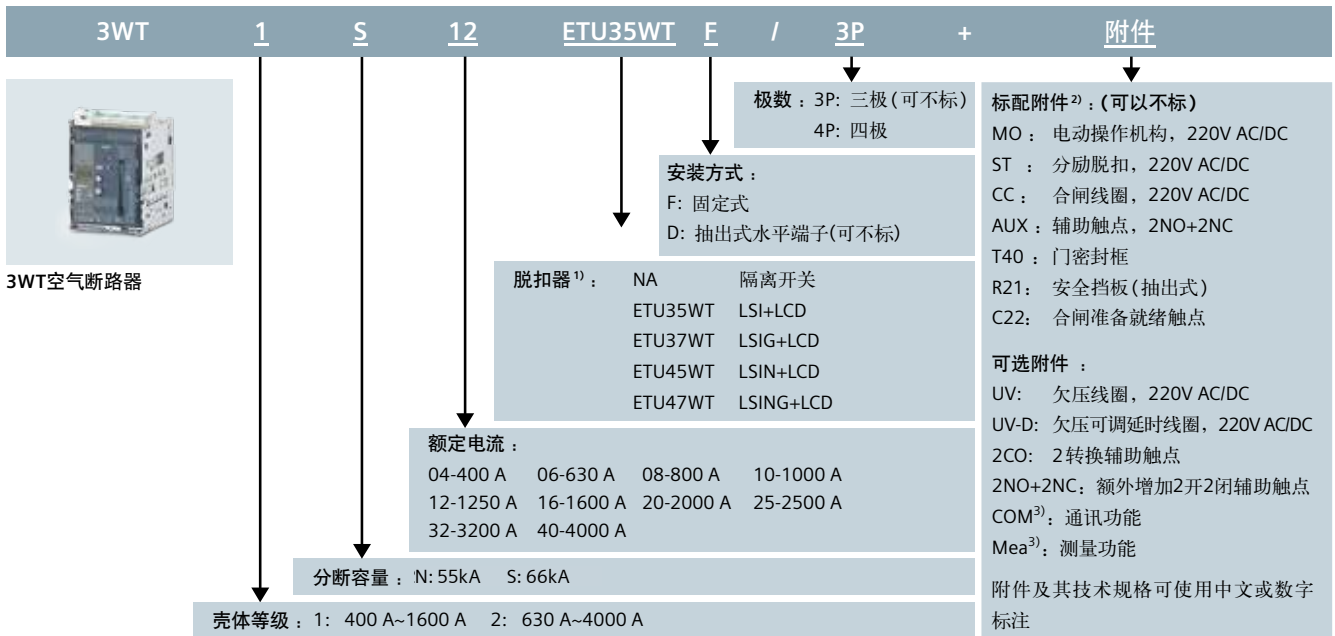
3WT 1 S 12 ETU35WT F / 3P + 附件

3WT空气断路器

极数：3P: 三极(可不标)
4P: 四极

安装方式：
F: 固定式
D: 抽出式水平端子(可不标)

脱扣器$^{1)}$：

| NA | 隔离开关 |
|---|---|
| ETU35WT | LSI+LCD |
| ETU37WT | LSIG+LCD |
| ETU45WT | LSIN+LCD |
| ETU47WT | LSING+LCD |

额定电流：
04-400 A 06-630 A 08-800 A 10-1000 A
12-1250 A 16-1600 A 20-2000 A 25-2500 A
32-3200 A 40-4000 A

分断容量：N: 55kA S: 66kA

壳体等级：1: 400 A~1600 A 2: 630 A~4000 A

标配附件$^{2)}$：(可以不标)
MO： 电动操作机构，220V AC/DC
ST ： 分励脱扣，220V AC/DC
CC： 合闸线圈，220V AC/DC
AUX：辅助触点，2NO+2NC
T40：门密封框
R21： 安全挡板(抽出式)
C22： 合闸准备就绪触点

可选附件 ：
UV: 欠压线圈，220V AC/DC
UV-D: 欠压可调延时线圈，220V AC/DC
2CO: 2转换辅助触点
2NO+2NC：额外增加2开2闭辅助触点
COM$^{3)}$：通讯功能
Mea$^{3)}$：测量功能

附件及其技术规格可使用中文或数字标注